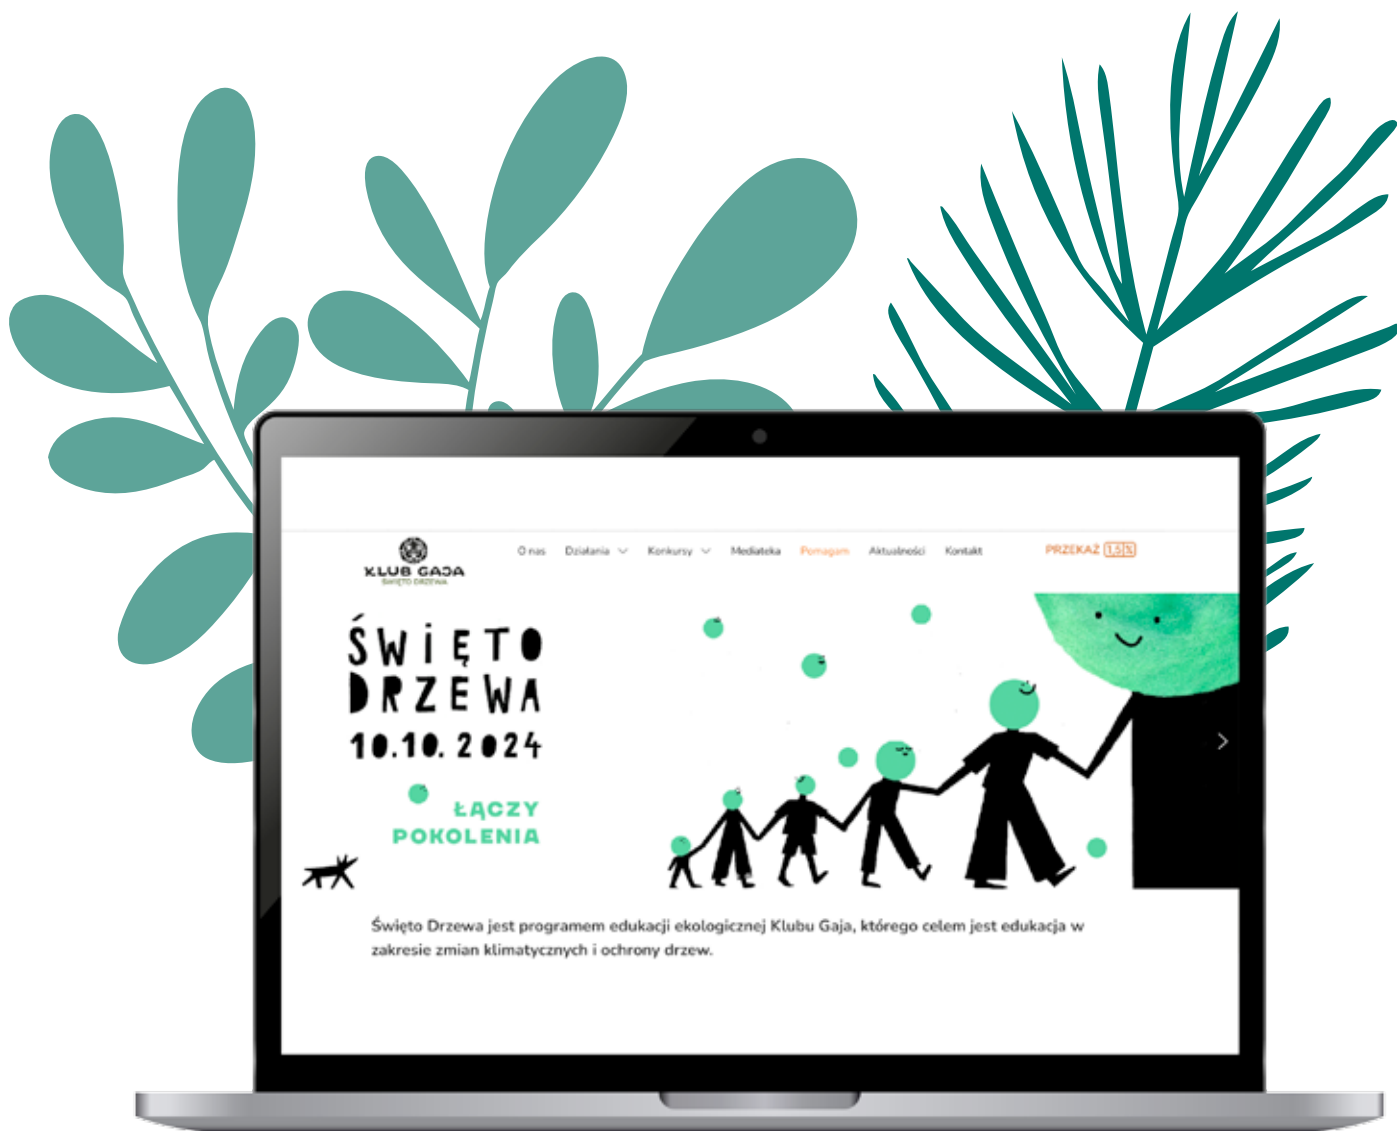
KLUB GAJA
ŚWIĘTO DRZEWA

O nas Działania Konkursy Mediateka Pomagam Aktualności Kontakt PRZEKAŻ 1,5%

ŚWIĘTO DRZEWA 10.10.2024

ŁĄCZY POKOLENIA

Święto Drzewa jest programem edukacji ekologicznej Klubu Gaja, którego celem jest edukacja w zakresie zmian klimatycznych i ochrony drzew.